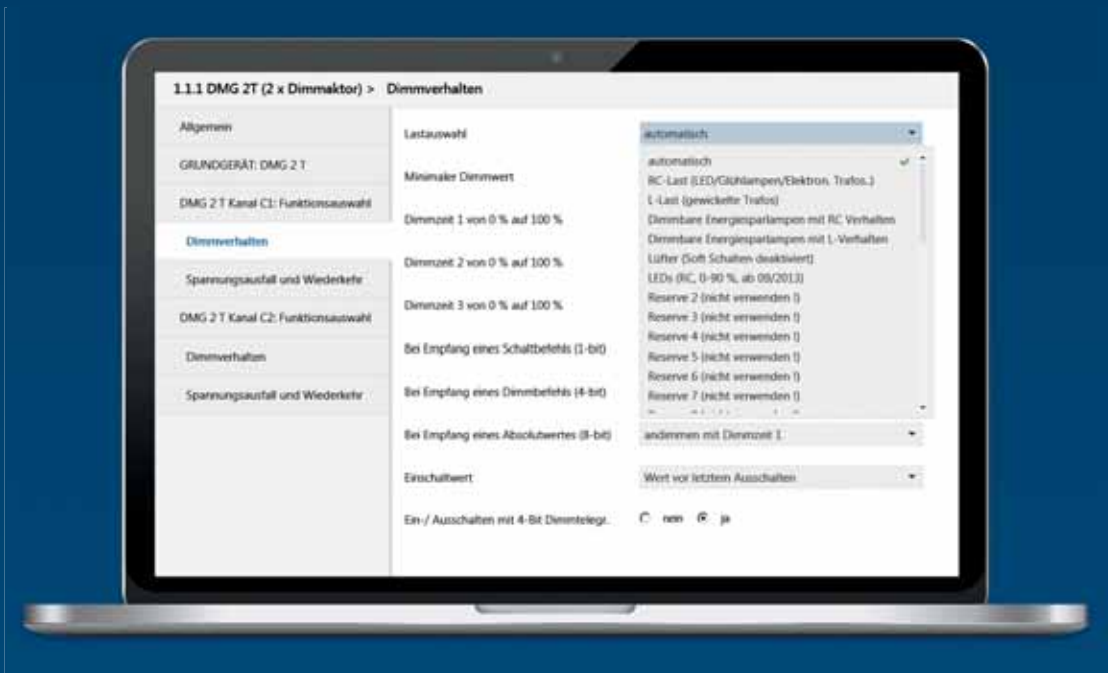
1.1.1 DMG 2T (2 x Dimmaktor) > Dimmverhalten

Allgemein

GRUNDGERÄT: DMG 2 T

DMG 2 T Kanal C1: Funktionsauswahl

Dimmverhalten

Spannungsausfall und Wiederkehr

DMG 2 T Kanal C2: Funktionsauswahl

Dimmverhalten

Spannungsausfall und Wiederkehr

Lastauswahl

automatisch

automatisch
RC-Last (LED/Glühlampen/Elektron. Trafos.)
L-Last (gewickelte Trafos)
Dimmbare Energiesparlampen mit RC Verhalten
Dimmbare Energiesparlampen mit L-Verhalten
Lüfter (Soft Schalten deaktiviert)
LEDs (RC, 0-90 %, ab 09/2013)
Reserve 2 (nicht verwenden !)
Reserve 3 (nicht verwenden !)
Reserve 4 (nicht verwenden !)
Reserve 5 (nicht verwenden !)
Reserve 6 (nicht verwenden !)
Reserve 7 (nicht verwenden !)
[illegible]

Minimaler Dimmwert

Dimmzeit 1 von 0 % auf 100 %

Dimmzeit 2 von 0 % auf 100 %

Dimmzeit 3 von 0 % auf 100 %

Bei Empfang eines Schaltbefehls (1-bit)

Bei Empfang eines Dimmbefehls (4-bit)

Bei Empfang eines Absolutwertes (8-bit)

andimmen mit Dimmzeit 1

Einschaltwert

Wert vor letztem Ausschalten

Ein-/ Ausschalten mit 4-Bit Dimmtelegr.

nein ja